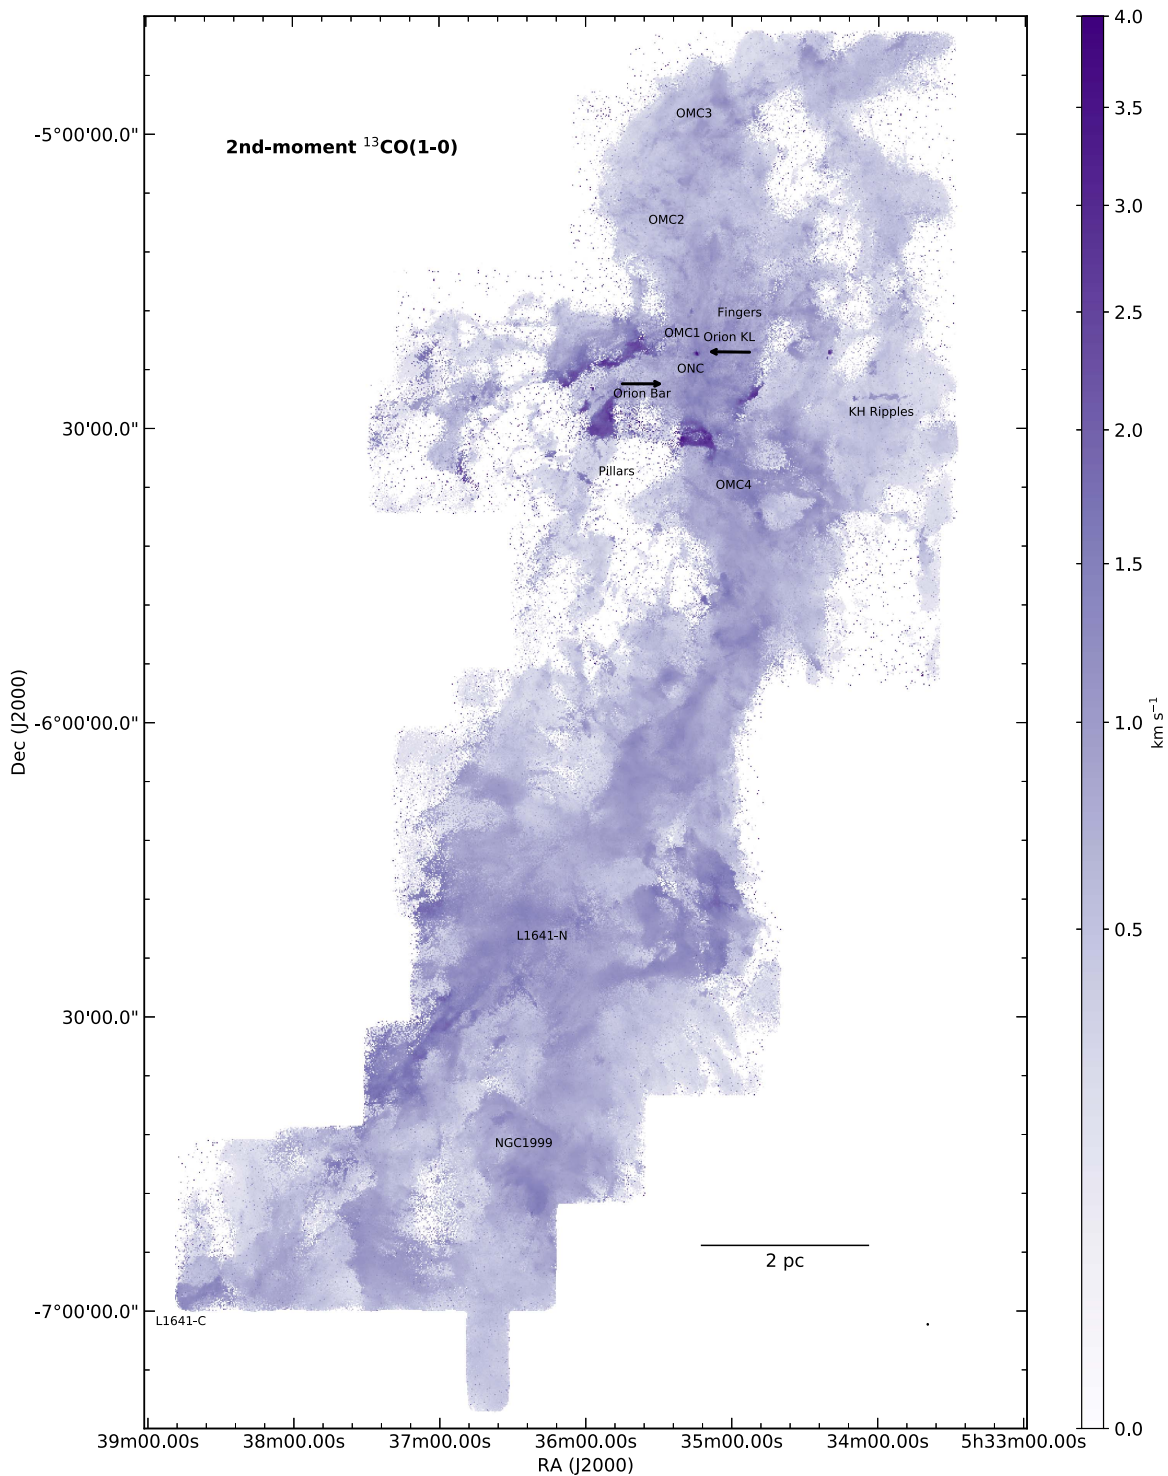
2nd-moment $^{13}$CO(1-0)

OMC3
OMC2
Fingers
OMC1
Orion KL
ONC
Orion Bar
KH Ripples
Pillars
OMC4
L1641-N
NGC1999
2 pc
L1641-C

-5°00'00.0"
30'00.0"
-6°00'00.0"
30'00.0"
-7°00'00.0"

Dec (J2000)

39m00.00s
38m00.00s
37m00.00s
36m00.00s
35m00.00s
34m00.00s
5h33m00.00s

RA (J2000)

4.0
3.5
3.0
2.5
2.0
1.5
1.0
0.5
0.0

km s$^{-1}$